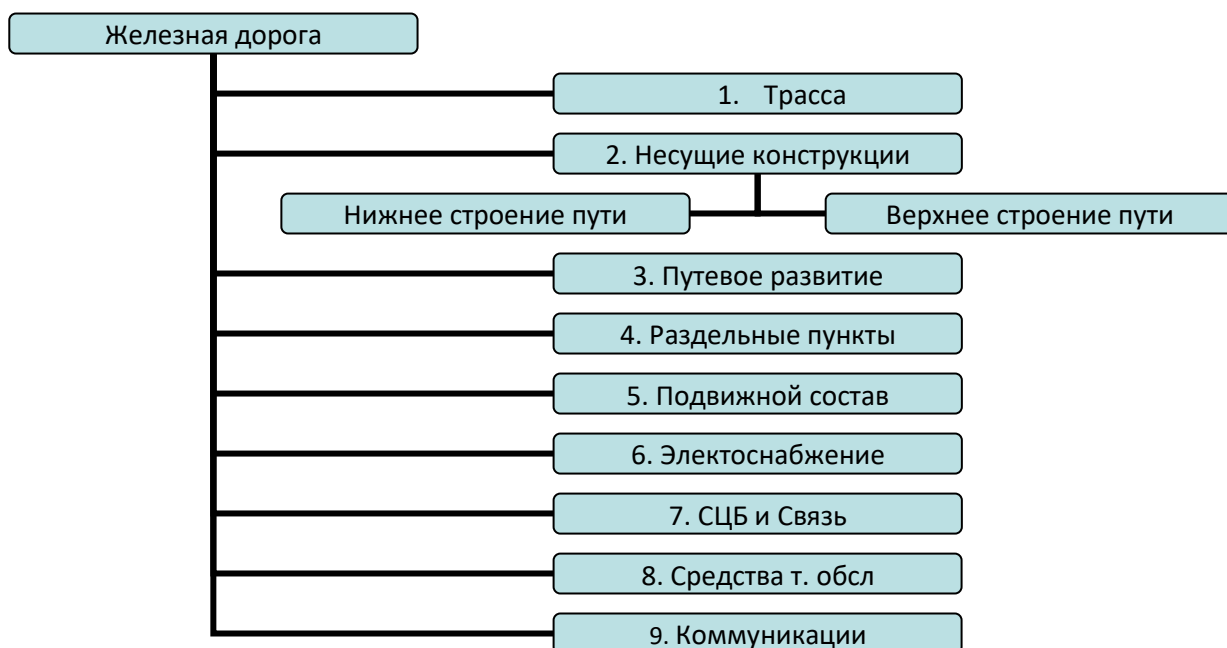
Железная дорога

1. Трасса

2. Несущие конструкции

Нижнее строение пути

Верхнее строение пути

3. Путевое развитие

4. Раздельные пункты

5. Подвижной состав

6. Электоснабжение

7. СЦБ и Связь

8. Средства т. обсл

9. Коммуникации